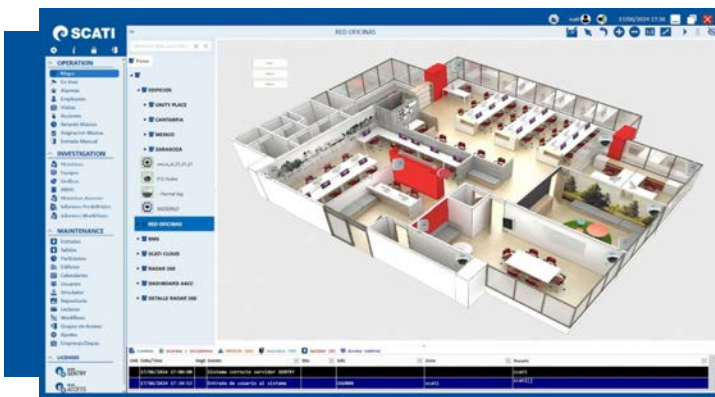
SCATI

RED OFICINAS

OPERATION
Mapa
En Vivo
Alarmas
Empleados
Visitas
Acciones
Rondas
Asignación Masiva
Entrada Manual

INVESTIGATION
Históricos
Equipos
Grabación
Informes Accesos
Informes Workflows

MAINTENANCE
Estados
Salidas
Partidas
Edificios
Calendarios
Usuarios
Simulador
Repositorio
Lectores
Workflows
Grupos de Acceso
Ajustes
Empresas/Dep.

LICENSE
SENTRY
ACCESS

Planos

EDIFICIOS
UNITY PLACE
CANTABRIA
MENDEZ
ZARAGOZA
RED OFICINAS
BMS
SCATI CLOUD
RADAR 360
DASHBOARD AACC
DETALLE RADAR 360

17/06/2024 17:36

| Fecha/Hora | Estado | Info | Zona | Usuario |
|---|---|---|---|---|
| 17/06/2024 17:00:00 | Sistema correcto servidor SENTRY | | | scati |
| 17/06/2024 17:34:53 | Entrada de usuario al sistema | | scati | scati |